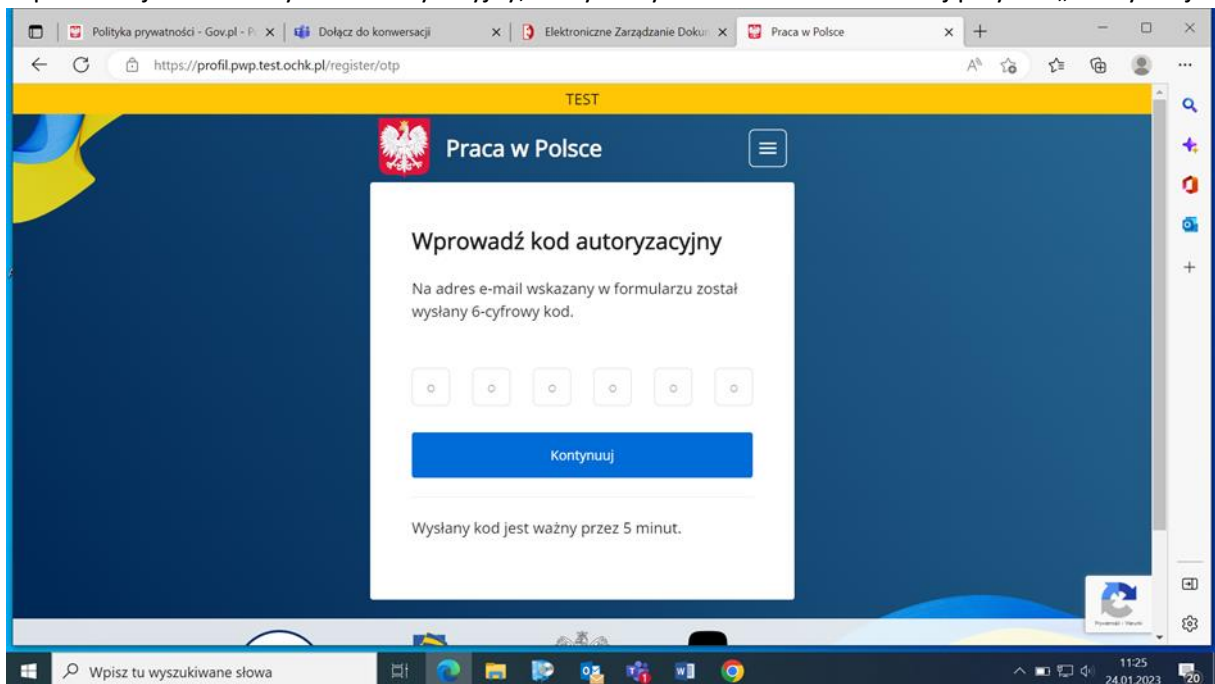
Polityka prywatności - Gov.pl - P
Dołącz do konwersacji
Elektroniczne Zarządzanie Dokum
Praca w Polsce

https://profil.pwp.test.ochk.pl/register/otp

TEST

Praca w Polsce

Wprowadź kod autoryzacyjny

Na adres e-mail wskazany w formularzu został wysłany 6-cyfrowy kod.

Kontynuuj

Wysłany kod jest ważny przez 5 minut.

Prywatność - Warunki

Wpisz tu wyszukiwane słowa

11:25
24.01.2023
20